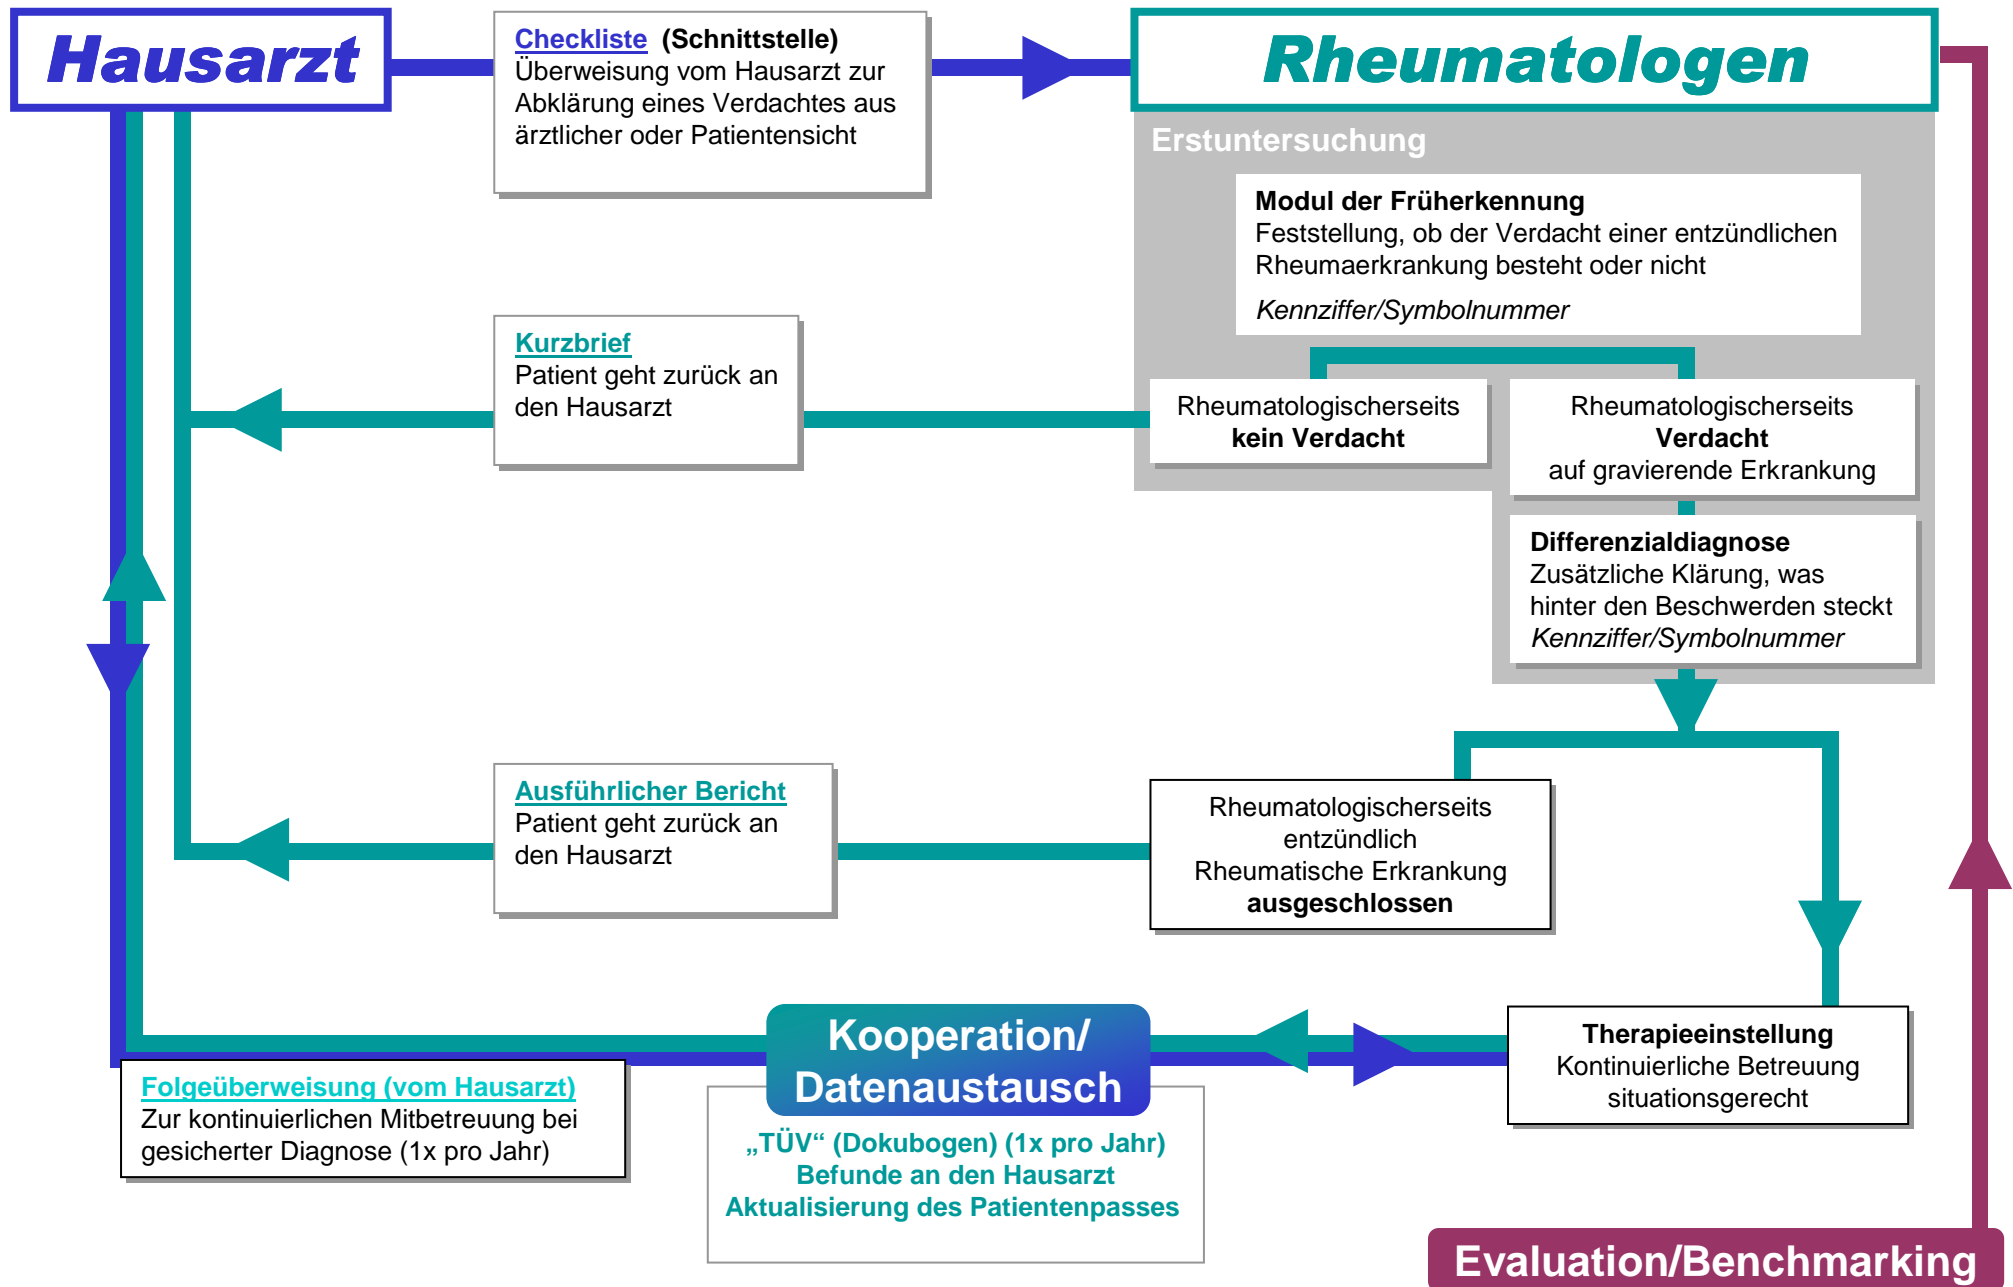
Hausarzt

Checkliste (Schnittstelle)
Überweisung vom Hausarzt zur Abklärung eines Verdachtes aus ärztlicher oder Patientensicht

Rheumatologen

Erstuntersuchung

Modul der Früherkennung
Feststellung, ob der Verdacht einer entzündlichen Rheumaerkrankung besteht oder nicht
Kennziffer/Symbolnummer

Kurzbrief
Patient geht zurück an den Hausarzt

Rheumatologischerseits
kein Verdacht

Rheumatologischerseits
Verdacht
auf gravierende Erkrankung

Differenzialdiagnose
Zusätzliche Klärung, was hinter den Beschwerden steckt
Kennziffer/Symbolnummer

Ausführlicher Bericht
Patient geht zurück an den Hausarzt

Rheumatologischerseits
entzündlich
Rheumatische Erkrankung
ausgeschlossen

Kooperation/
Datenaustausch

Therapieeinstellung
Kontinuierliche Betreuung situationsgerecht

Folgeüberweisung (vom Hausarzt)
Zur kontinuierlichen Mitbetreuung bei gesicherter Diagnose (1x pro Jahr)

„TÜV“ (Dokubogen) (1x pro Jahr)
Befunde an den Hausarzt
Aktualisierung des Patientenpasses

Evaluation/Benchmarking